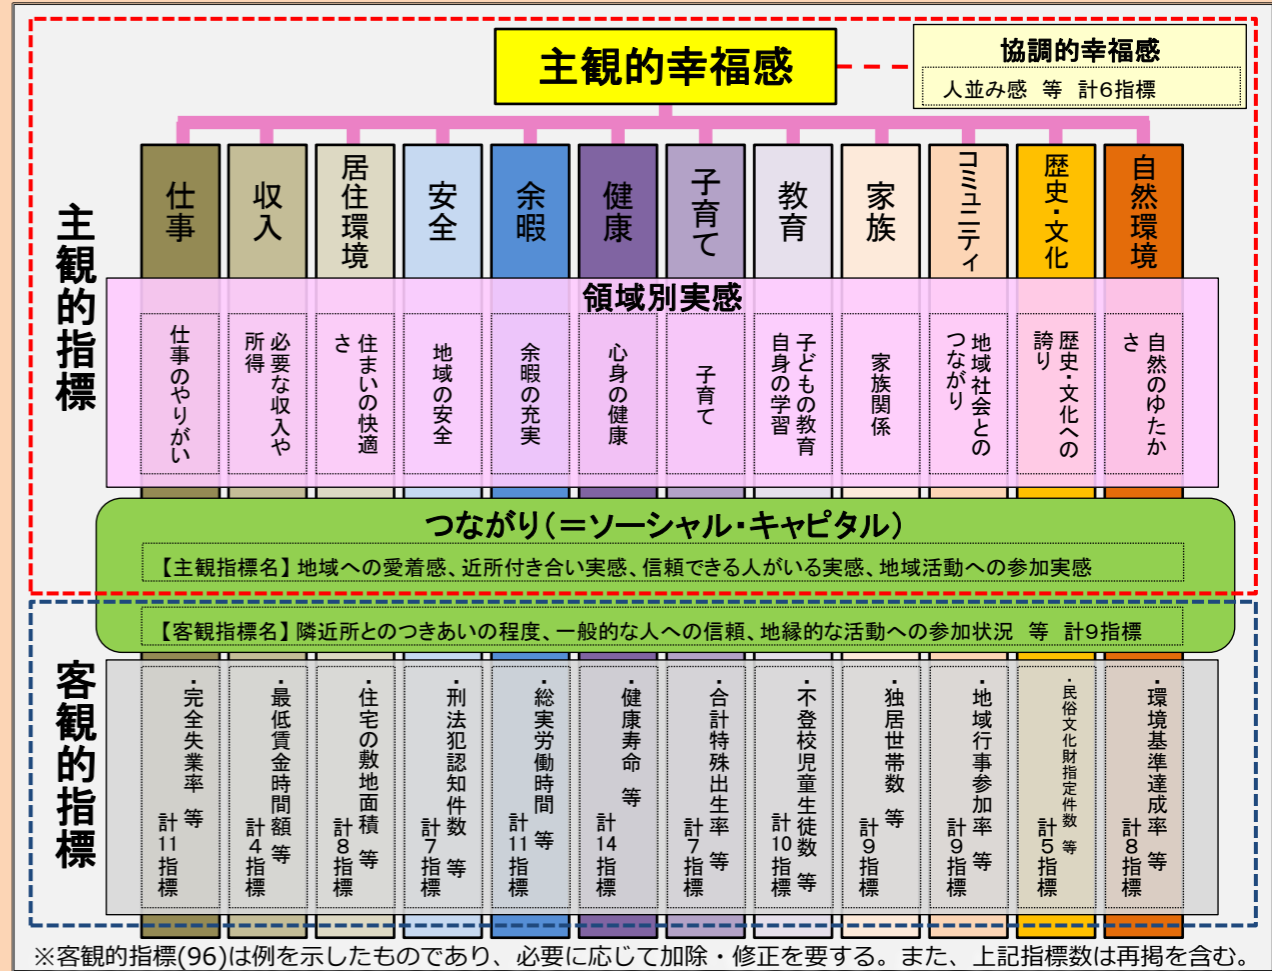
主観的幸福感

協調的幸福感
人並み感　等　計6指標

主観的指標

仕事
収入
居住環境
安全
余暇
健康
子育て
教育
家族
コミュニティ
歴史・文化
自然環境

領域別実感

仕事のやりがい
必要な収入や所得
住まいの快適さ
地域の安全
余暇の充実
心身の健康
子育て
子どもの教育自身の学習
家族関係
地域社会とのつながり
歴史・文化への誇り
自然のゆたかさ

つながり（＝ソーシャル・キャピタル）
【主観指標名】地域への愛着感、近所付き合い実感、信頼できる人がいる実感、地域活動への参加実感
【客観指標名】隣近所とのつきあいの程度、一般的な人への信頼、地縁的な活動への参加状況　等　計9指標

客観的指標

・完全失業率　等　計11指標
・最低賃金時間額　等　計4指標
・住宅の敷地面積　等　計8指標
・刑法犯認知件数　等　計7指標
・総実労働時間　等　計11指標
・健康寿命　等　計14指標
・合計特殊出生率　等　計7指標
・不登校児童生徒数　等　計10指標
・独居世帯数　等　計9指標
・地域行事参加率　等　計9指標
・民俗文化財指定件数　等　計5指標
・環境基準達成率　等　計8指標

※客観的指標(96)は例を示したものであり、必要に応じて加除・修正を要する。また、上記指標数は再掲を含む。